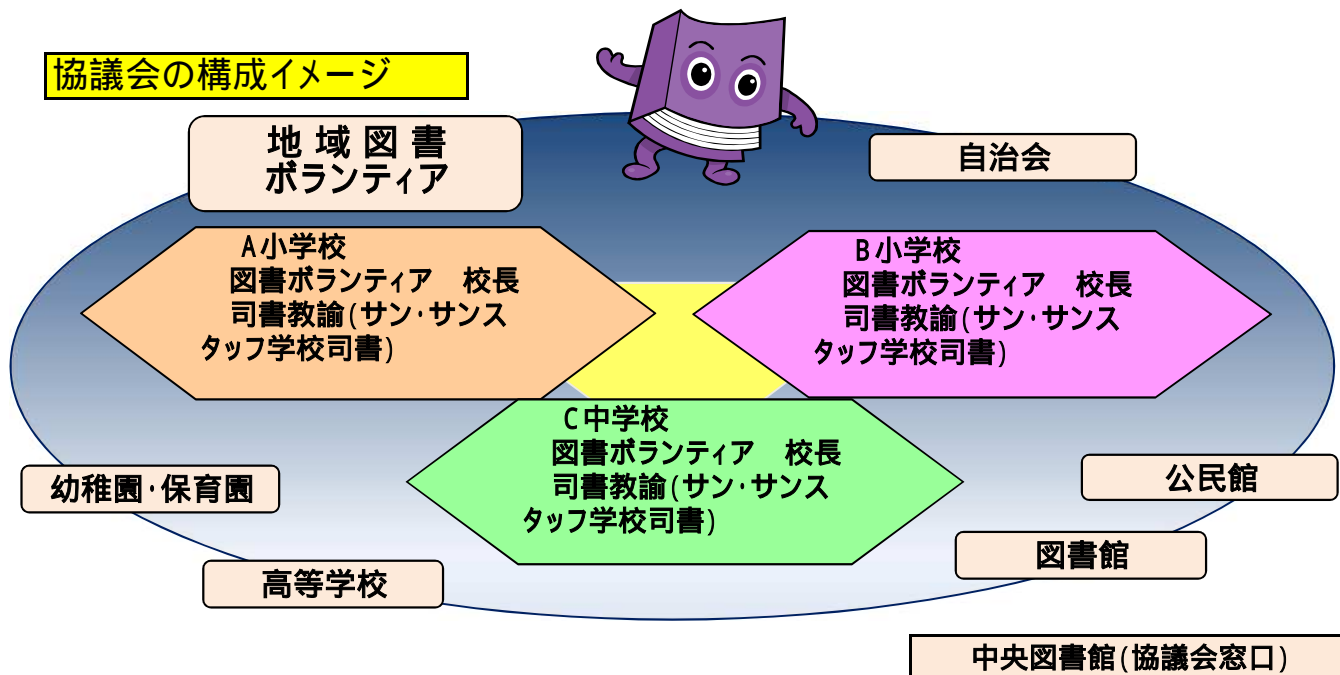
協議会の構成イメージ

地域図書
ボランティア

自治会

A小学校
図書ボランティア　校長
司書教諭(サン・サンスタッフ学校司書)

B小学校
図書ボランティア　校長
司書教諭(サン・サンスタッフ学校司書)

C中学校
図書ボランティア　校長
司書教諭(サン・サンスタッフ学校司書)

幼稚園・保育園

公民館

図書館

高等学校

中央図書館(協議会窓口)